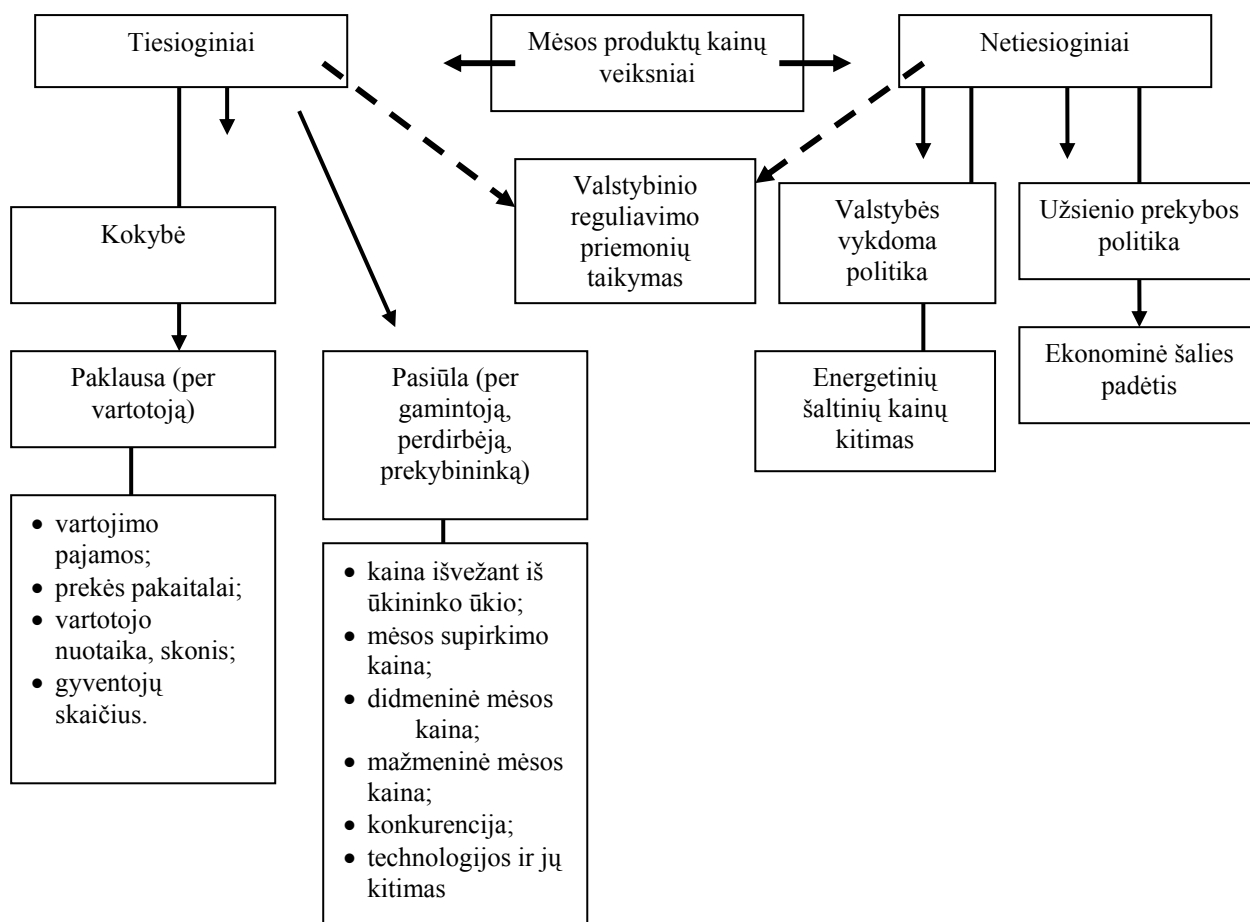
Tiesioginiai

Mėsos produktų kainų veiksniai

Netiesioginiai

Valstybinio reguliavimo priemonių taikymas

Kokybė

Valstybės vykdoma politika

Užsienio prekybos politika

Paklausa (per vartotoją)

Pasiūla (per gamintoją, perdirbėją, prekybininką)

Energetinių šaltinių kainų kitimas

Ekonominė šalies padėtis

- vartojimo pajamos;
- prekės pakaitalai;
- vartotojo nuotaika, skonis;
- gyventojų skaičius.

- kaina išvežant iš ūkininko ūkio;
- mėsos supirkimo kaina;
- didmeninė mėsos kaina;
- mažmeninė mėsos kaina;
- konkurencija;
- technologijos ir jų kitimas